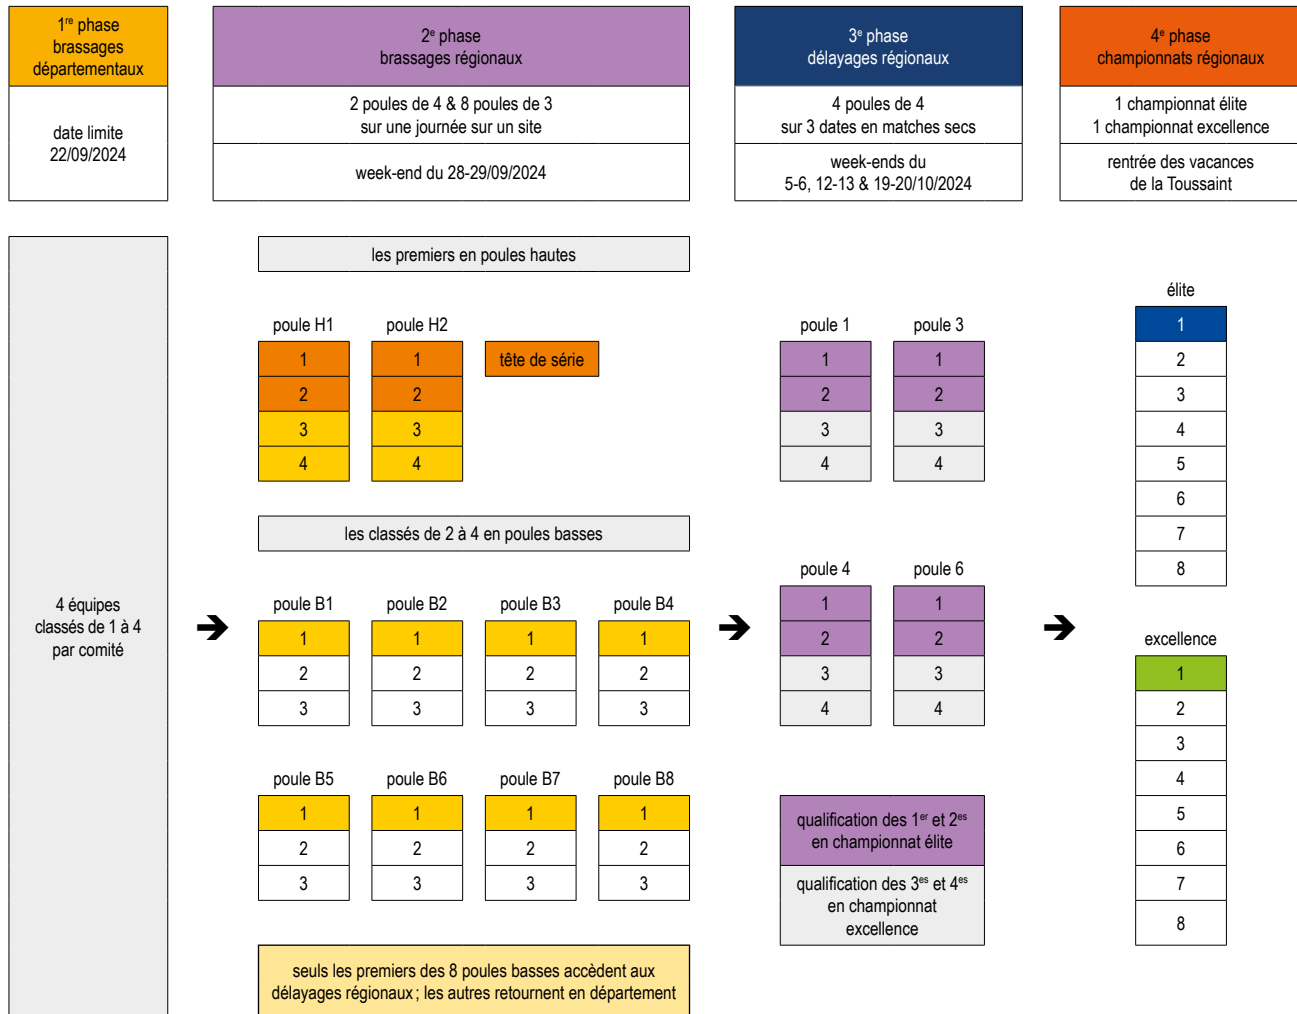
1$^{re}$ phase
brassages départementaux

date limite
22/09/2024

2$^{e}$ phase
brassages régionaux

2 poules de 4 & 8 poules de 3
sur une journée sur un site

week-end du 28-29/09/2024

3$^{e}$ phase
délayages régionaux

4 poules de 4
sur 3 dates en matches secs

week-ends du
5-6, 12-13 & 19-20/10/2024

4$^{e}$ phase
championnats régionaux

1 championnat élite
1 championnat excellence

rentrée des vacances
de la Toussaint

4 équipes
classés de 1 à 4
par comité

les premiers en poules hautes

poule H1

| 1 |
|---|
| 2 |
| 3 |
| 4 |

poule H2

| 1 |
|---|
| 2 |
| 3 |
| 4 |

tête de série

les classés de 2 à 4 en poules basses

poule B1

| 1 |
|---|
| 2 |
| 3 |

poule B2

| 1 |
|---|
| 2 |
| 3 |

poule B3

| 1 |
|---|
| 2 |
| 3 |

poule B4

| 1 |
|---|
| 2 |
| 3 |

poule B5

| 1 |
|---|
| 2 |
| 3 |

poule B6

| 1 |
|---|
| 2 |
| 3 |

poule B7

| 1 |
|---|
| 2 |
| 3 |

poule B8

| 1 |
|---|
| 2 |
| 3 |

seuls les premiers des 8 poules basses accèdent aux délayages régionaux ; les autres retournent en département

poule 1

| 1 |
|---|
| 2 |
| 3 |
| 4 |

poule 3

| 1 |
|---|
| 2 |
| 3 |
| 4 |

poule 4

| 1 |
|---|
| 2 |
| 3 |
| 4 |

poule 6

| 1 |
|---|
| 2 |
| 3 |
| 4 |

qualification des 1$^{er}$ et 2$^{es}$ en championnat élite

qualification des 3$^{es}$ et 4$^{es}$ en championnat excellence

élite

| 1 |
|---|
| 2 |
| 3 |
| 4 |
| 5 |
| 6 |
| 7 |
| 8 |

excellence

| 1 |
|---|
| 2 |
| 3 |
| 4 |
| 5 |
| 6 |
| 7 |
| 8 |